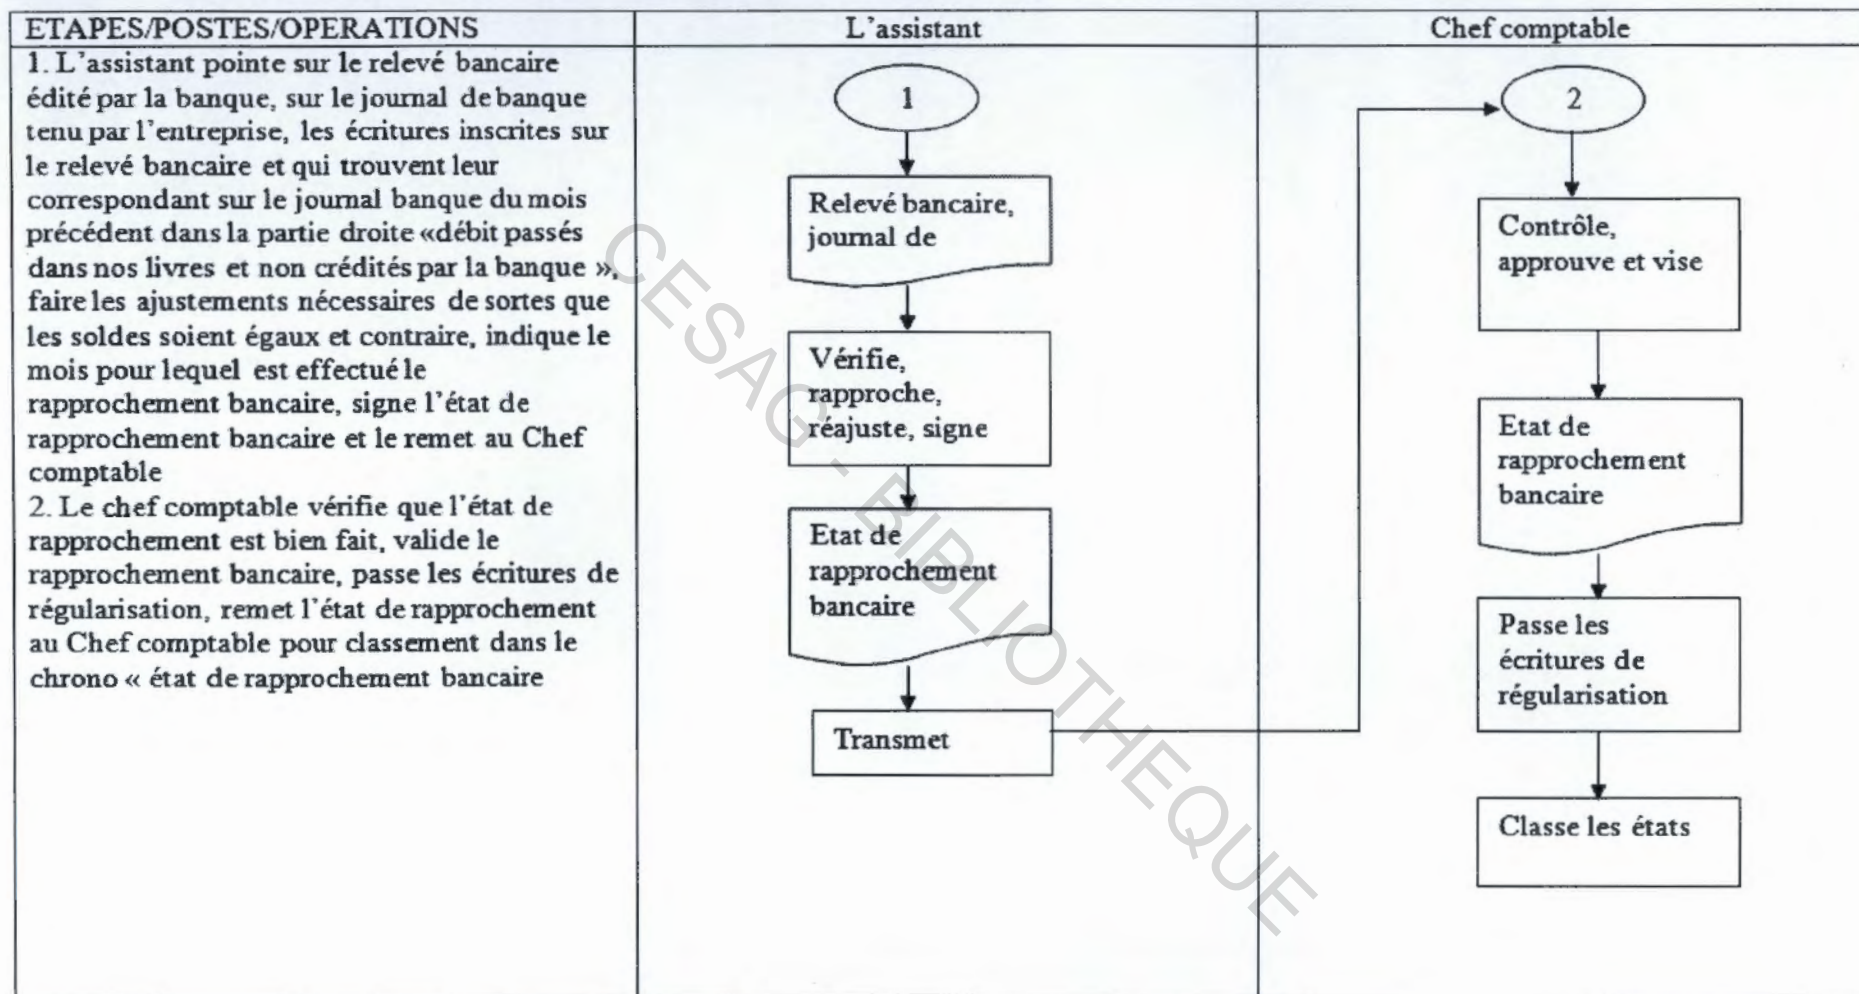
| ETAPES/POSTES/OPERATIONS | L'assistant | Chef comptable |
|---|---|---|
| 1. L'assistant pointe sur le relevé bancaire édité par la banque, sur le journal de banque tenu par l'entreprise, les écritures inscrites sur le relevé bancaire et qui trouvent leur correspondant sur le journal banque du mois précédent dans la partie droite «débit passés dans nos livres et non crédités par la banque », faire les ajustements nécessaires de sortes que les soldes soient égaux et contraire, indique le mois pour lequel est effectué le rapprochement bancaire, signe l'état de rapprochement bancaire et le remet au Chef comptable<br>2. Le chef comptable vérifie que l'état de rapprochement est bien fait, valide le rapprochement bancaire, passe les écritures de régularisation, remet l'état de rapprochement au Chef comptable pour classement dans le chrono « état de rapprochement bancaire | 1<br>Relevé bancaire, journal de<br>Vérifie, rapproche, réajuste, signe<br>Etat de rapprochement bancaire<br>Transmet | 2<br>Contrôle, approuve et vise<br>Etat de rapprochement bancaire<br>Passe les écritures de régularisation<br>Classe les états |

CESAG - BIBLIOTHEQUE